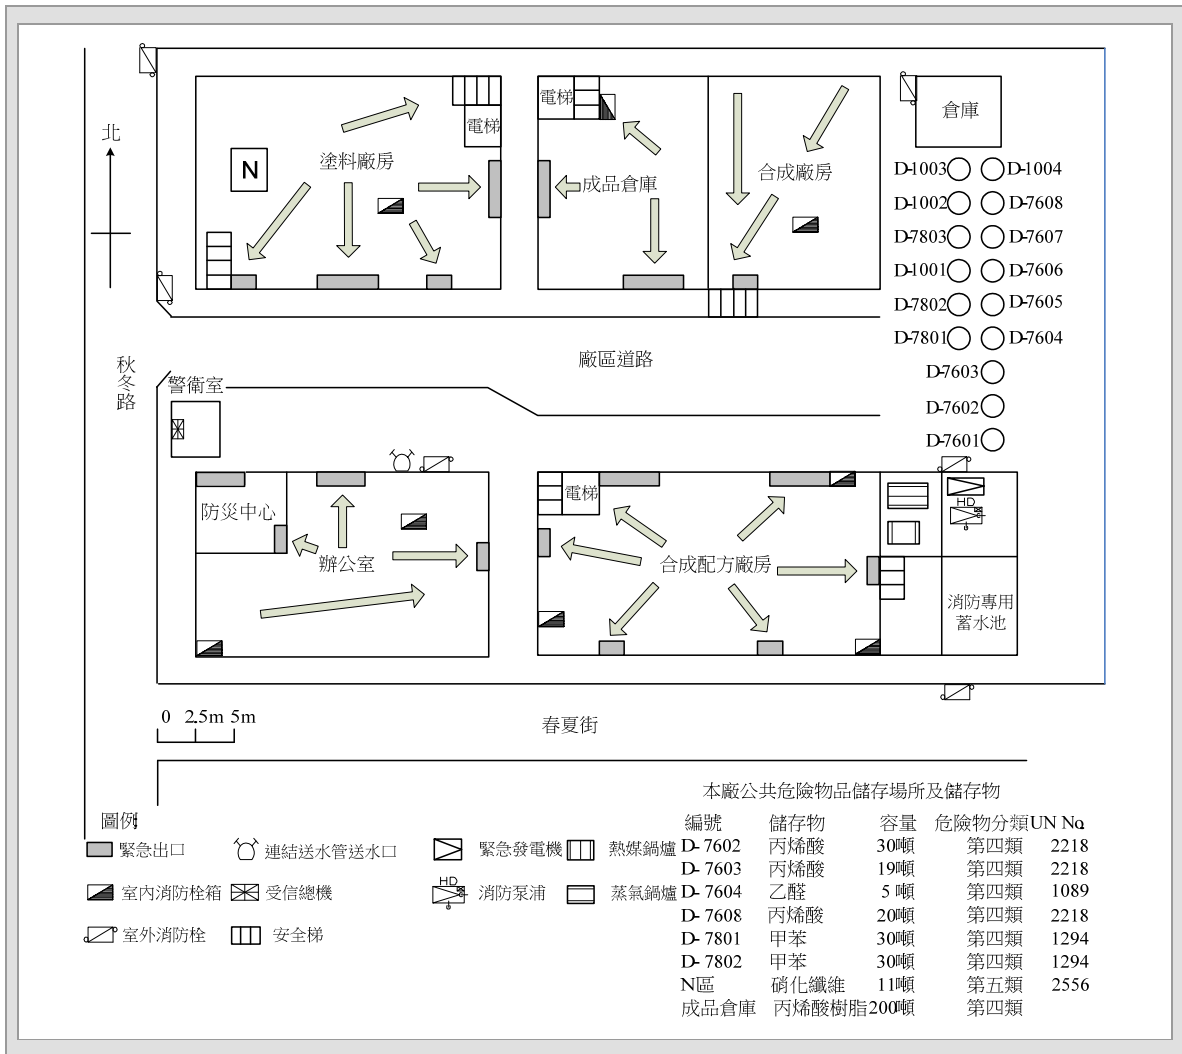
北

電梯
N
塗料廠房

電梯
成品倉庫

合成廠房

倉庫

D-1003 D-1004
D-1002 D-7608
D-7803 D-7607
D-1001 D-7606
D-7802 D-7605
D-7801 D-7604
D-7603
D-7602
D-7601

秋冬路

廠區道路

警衛室

防災中心
辦公室

電梯
合成配方廠房

HD

消防專用蓄水池

0 2.5m 5m

春夏街

本廠公共危險物品儲存場所及儲存物

| 編號 | 儲存物 | 容量 | 危險物分類 | UN No. |
|---|---|---|---|---|
| D- 7602 | 丙烯酸 | 30噸 | 第四類 | 2218 |
| D- 7603 | 丙烯酸 | 19噸 | 第四類 | 2218 |
| D- 7604 | 乙醛 | 5 噸 | 第四類 | 1089 |
| D- 7608 | 丙烯酸 | 20噸 | 第四類 | 2218 |
| D- 7801 | 甲苯 | 30噸 | 第四類 | 1294 |
| D- 7802 | 甲苯 | 30噸 | 第四類 | 1294 |
| N區 | 硝化纖維 | 11噸 | 第五類 | 2556 |
| 成品倉庫 | 丙烯酸樹脂 | 200噸 | 第四類 | |

圖例
緊急出口
連結送水管送水口
緊急發電機
熱媒鍋爐
室內消防栓箱
受信總機
HD
消防泵浦
蒸氣鍋爐
室外消防栓
安全梯